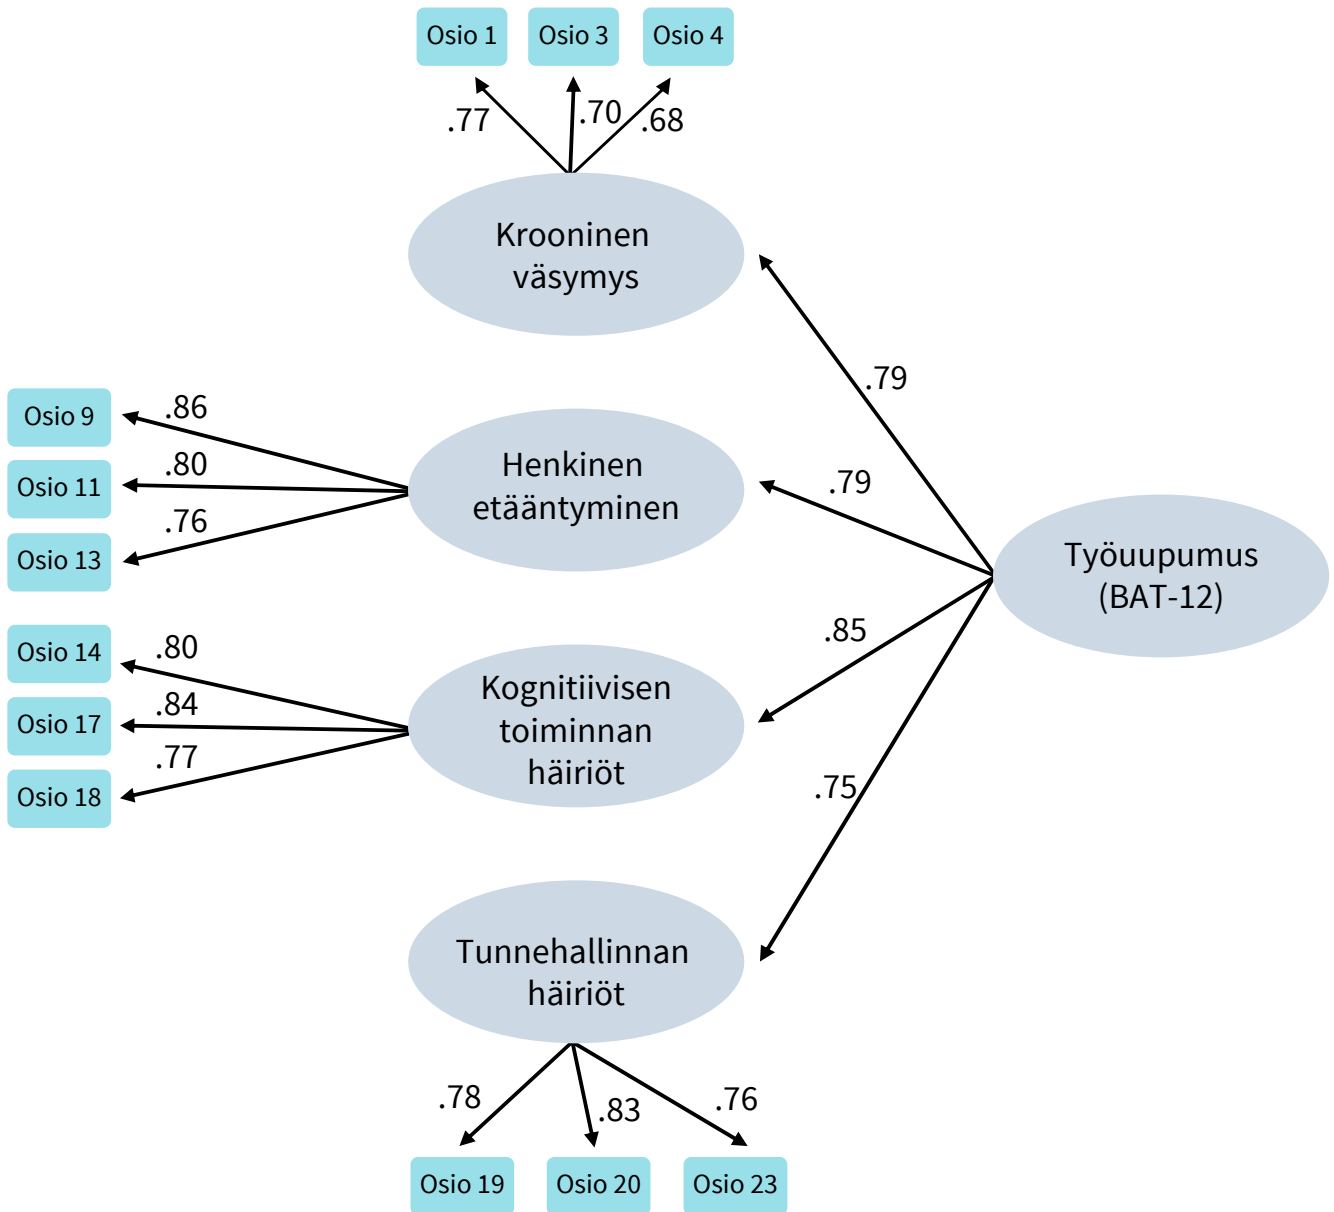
Osio 1 Osio 3 Osio 4

.77 .70 .68

Krooninen väsymys

.79

Osio 9 .86
Osio 11 .80
Osio 13 .76

Henkinen etääntyminen

.79

Työuupumus (BAT-12)

.85

Osio 14 .80
Osio 17 .84
Osio 18 .77

Kognitiivisen toiminnan häiriöt

.75

Tunnehallinnan häiriöt

.78 .83 .76

Osio 19 Osio 20 Osio 23